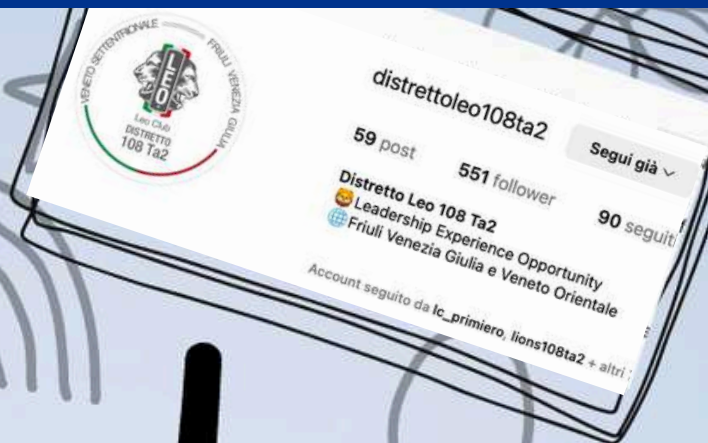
VENETO SETTENTRIONALE
FRIULI VENEZIA GIULIA
LEO
Leo Club
DISTRETTO
108 Ta2

distrettoleo108ta2

Segui già

59 post
551 follower
90 seguiti

Distretto Leo 108 Ta2
🦁Leadership Experience Opportunity
🌐Friuli Venezia Giulia e Veneto Orientale

Account seguito da lc_primiero, lions108ta2 + altri